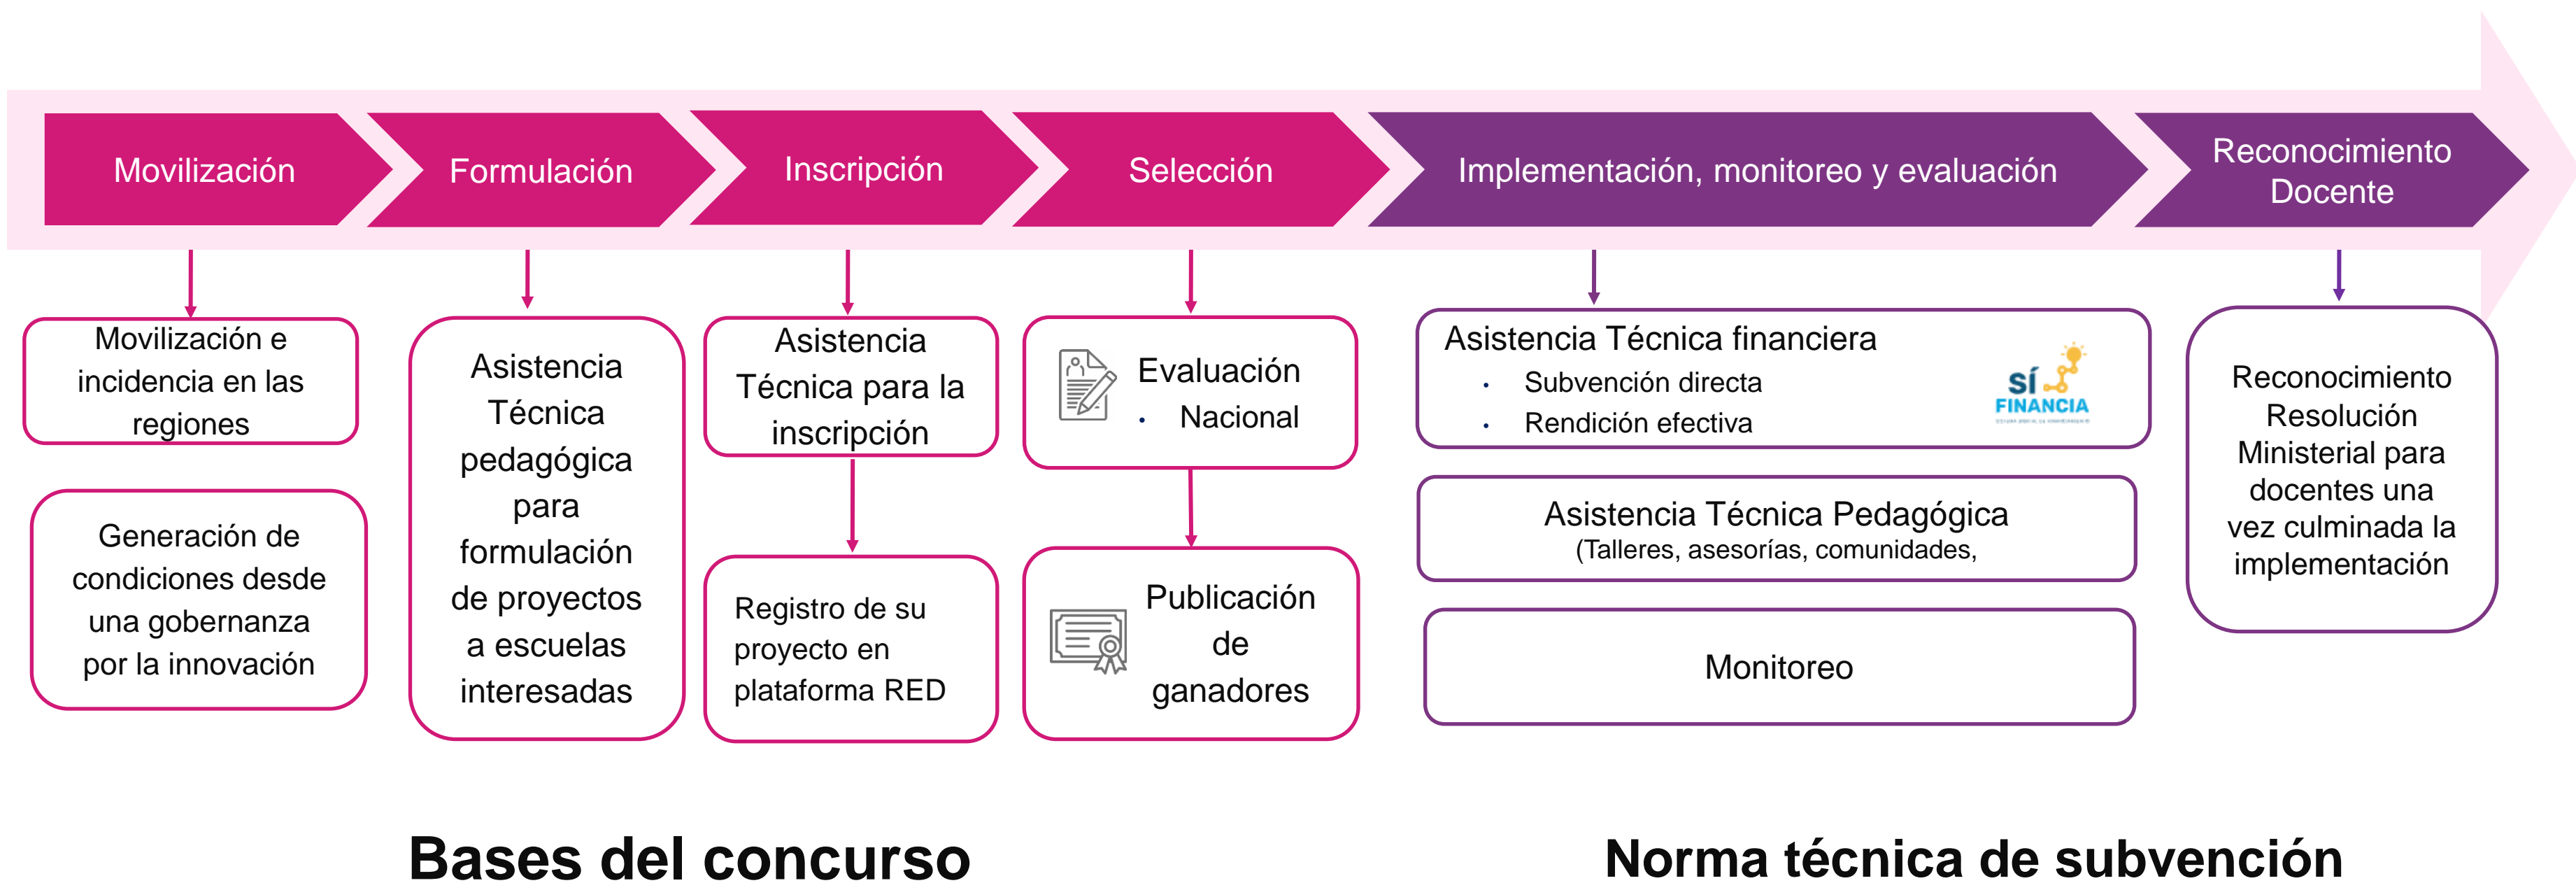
Movilización

Formulación

Inscripción

Selección

Implementación, monitoreo y evaluación

Reconocimiento Docente

Movilización e incidencia en las regiones

Generación de condiciones desde una gobernanza por la innovación

Asistencia Técnica pedagógica para formulación de proyectos a escuelas interesadas

Asistencia Técnica para la inscripción

Registro de su proyecto en plataforma RED

Evaluación
• Nacional

Publicación de ganadores

Asistencia Técnica financiera
• Subvención directa
• Rendición efectiva

SÍ FINANCIA

Asistencia Técnica Pedagógica
(Talleres, asesorías, comunidades,

Monitoreo

Reconocimiento Resolución Ministerial para docentes una vez culminada la implementación

Bases del concurso

Norma técnica de subvención